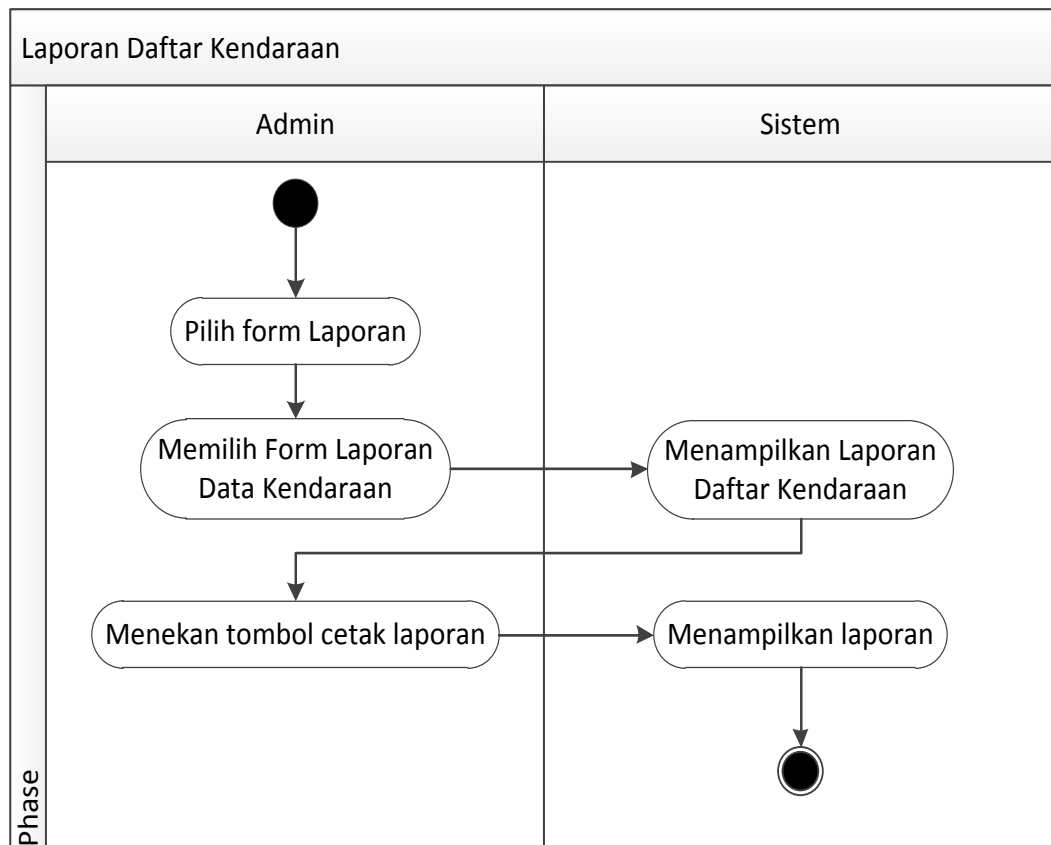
Laporan Daftar Kendaraan

| Admin | Sistem |
|---|---|

Pilih form Laporan

Memilih Form Laporan Data Kendaraan

Menampilkan Laporan Daftar Kendaraan

Menekan tombol cetak laporan

Menampilkan laporan

Phase